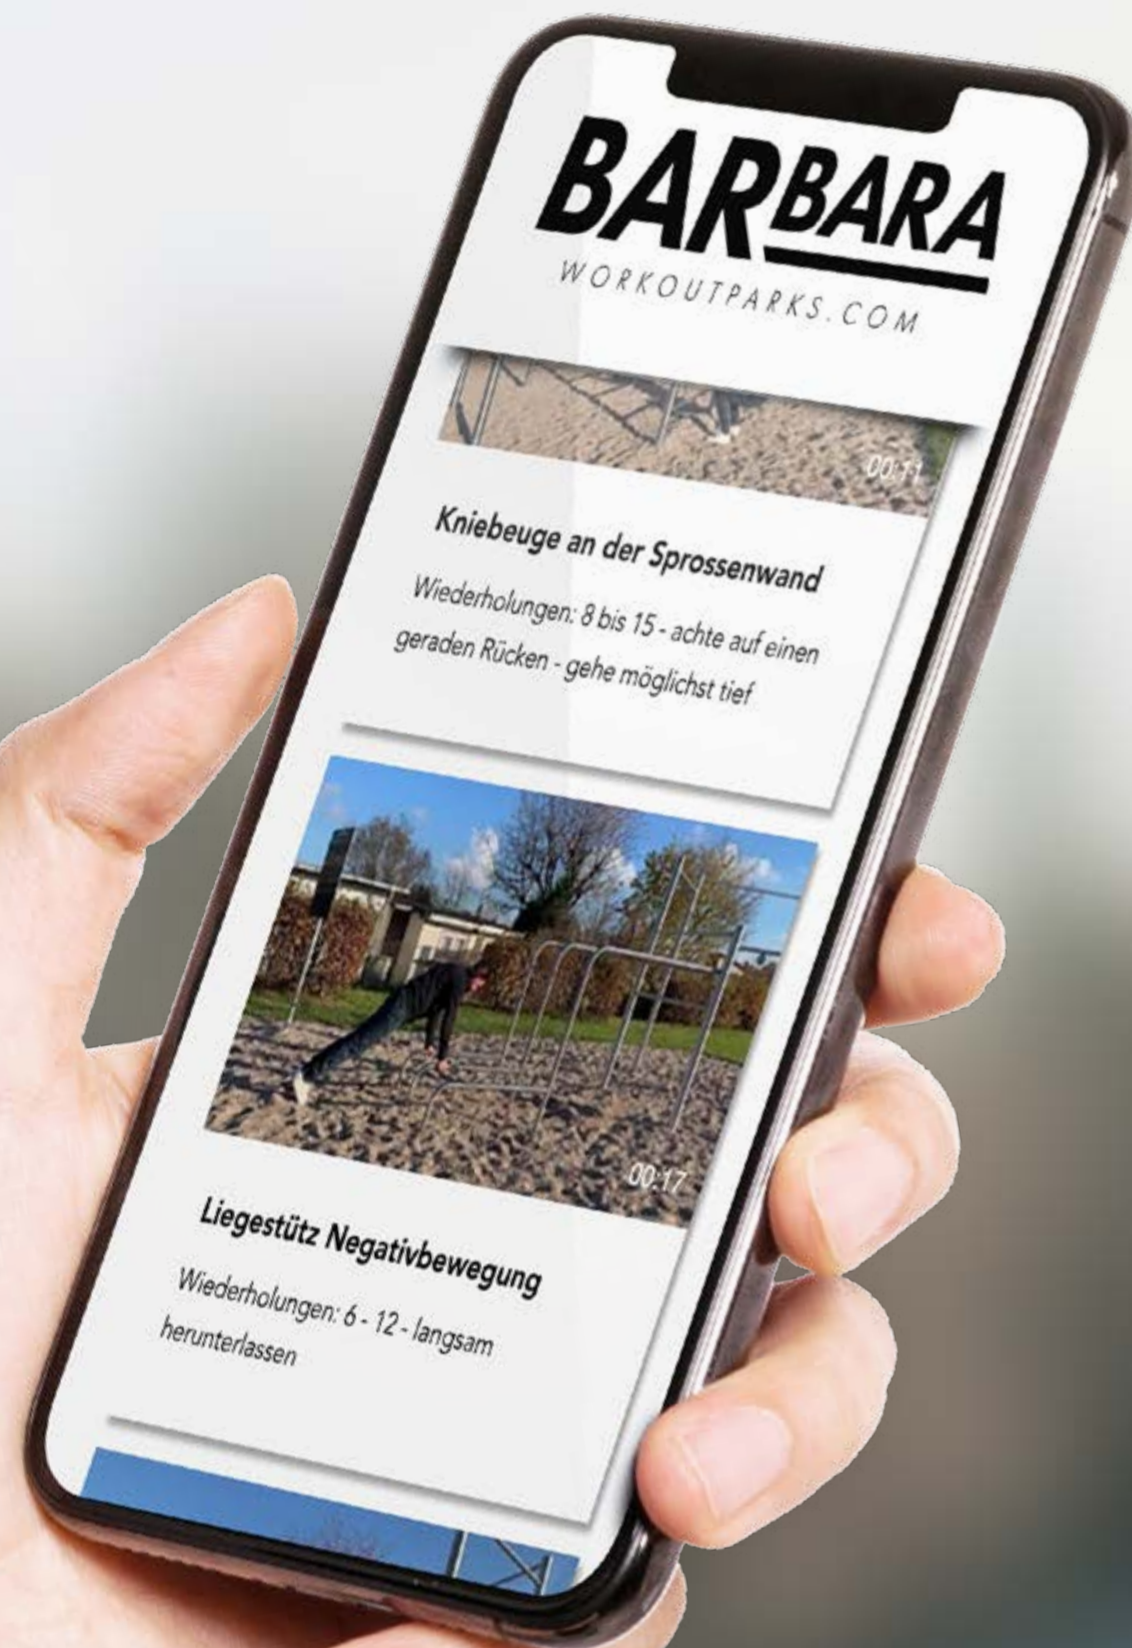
BARBARA
WORKOUTPARKS.COM

00:11

Kniebeuge an der Sprossenwand

Wiederholungen: 8 bis 15 - achte auf einen geraden Rücken - gehe möglichst tief

00:17

Liegestütz Negativbewegung

Wiederholungen: 6 - 12 - langsam herunterlassen